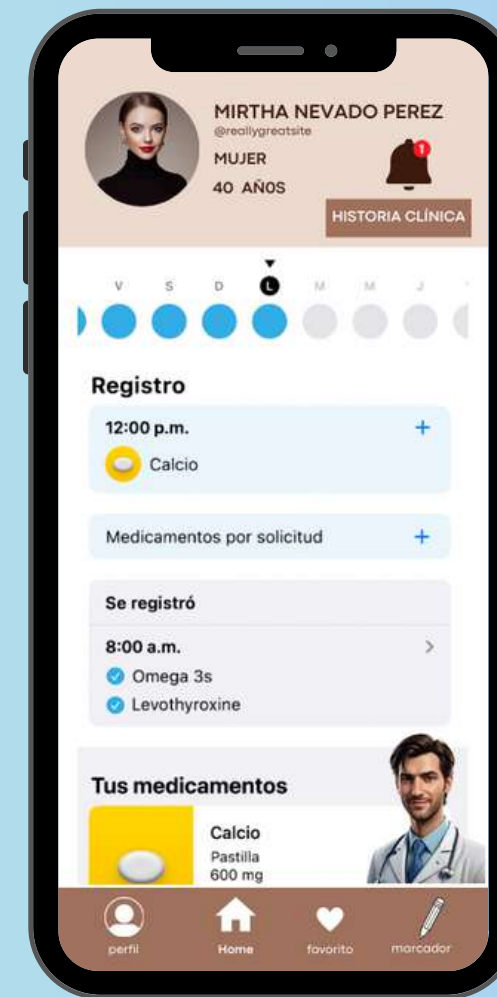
MIRTHA NEVADO PEREZ
@reallygreatsite
MUJER
40 AÑOS
1
HISTORIA CLÍNICA

V S D L M M J

Registro
12:00 p.m. +
Calcio

Medicamentos por solicitud +

Se registró
8:00 a.m. >
Omega 3s
Levothyroxine

Tus medicamentos
Calcio
Pastilla
600 mg

perfil Home favorito marcador